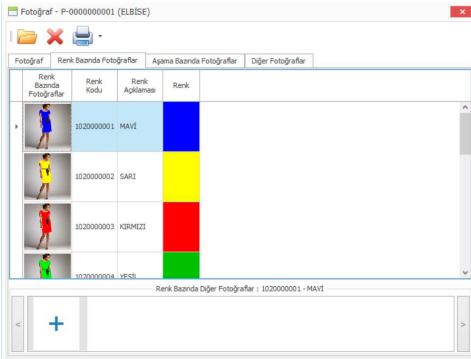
Fotoğraf - P-0000000001 (ELBİSE)

Fotoğraf | Renk Bazında Fotoğraflar | Aşama Bazında Fotoğraflar | Diğer Fotoğraflar

| Renk Bazında Fotoğraflar | Renk Kodu | Renk Açıklaması | Renk |
|---|---|---|---|
| | 1020000001 | MAVİ | |
| | 1020000002 | SARI | |
| | 1020000003 | KIRMIZI | |
| | 1020000004 | YEŞİL | |

Renk Bazında Diğer Fotoğraflar : 1020000001 - MAVİ

+

<

>